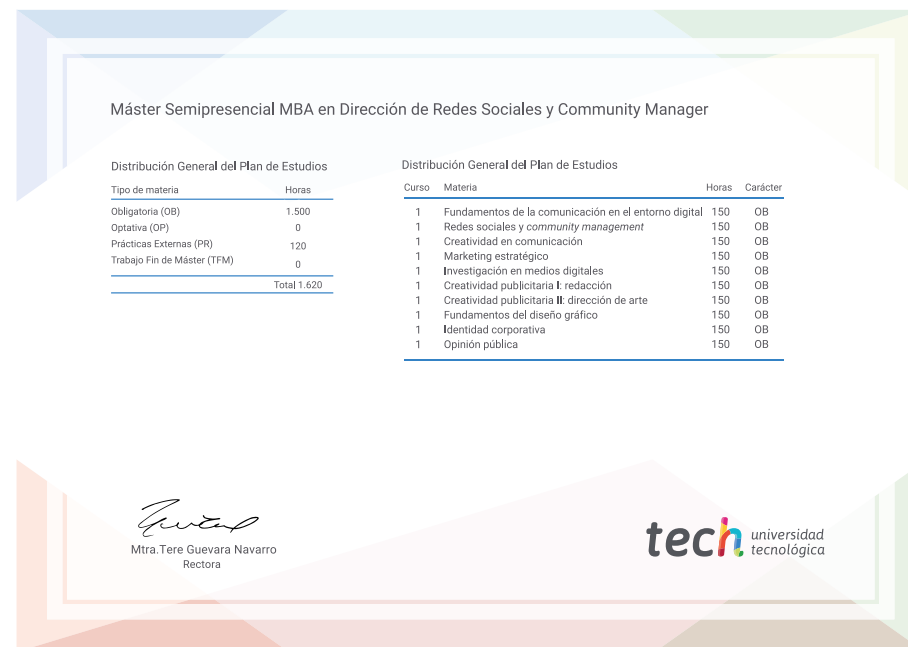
Máster Semipresencial MBA en Dirección de Redes Sociales y Community Manager

Distribución General del Plan de Estudios

| Tipo de materia | Horas |
|---|---|
| Obligatoria (OB) | 1.500 |
| Optativa (OP) | 0 |
| Prácticas Externas (PR) | 120 |
| Trabajo Fin de Máster (TFM) | 0 |
| | Total 1.620 |

Distribución General del Plan de Estudios

| Curso | Materia | Horas | Carácter |
|---|---|---|---|
| 1 | Fundamentos de la comunicación en el entorno digital | 150 | OB |
| 1 | Redes sociales y *community management* | 150 | OB |
| 1 | Creatividad en comunicación | 150 | OB |
| 1 | Marketing estratégico | 150 | OB |
| 1 | Investigación en medios digitales | 150 | OB |
| 1 | Creatividad publicitaria I: redacción | 150 | OB |
| 1 | Creatividad publicitaria II: dirección de arte | 150 | OB |
| 1 | Fundamentos del diseño gráfico | 150 | OB |
| 1 | Identidad corporativa | 150 | OB |
| 1 | Opinión pública | 150 | OB |

Mtra.Tere Guevara Navarro
Rectora

tech universidad tecnológica